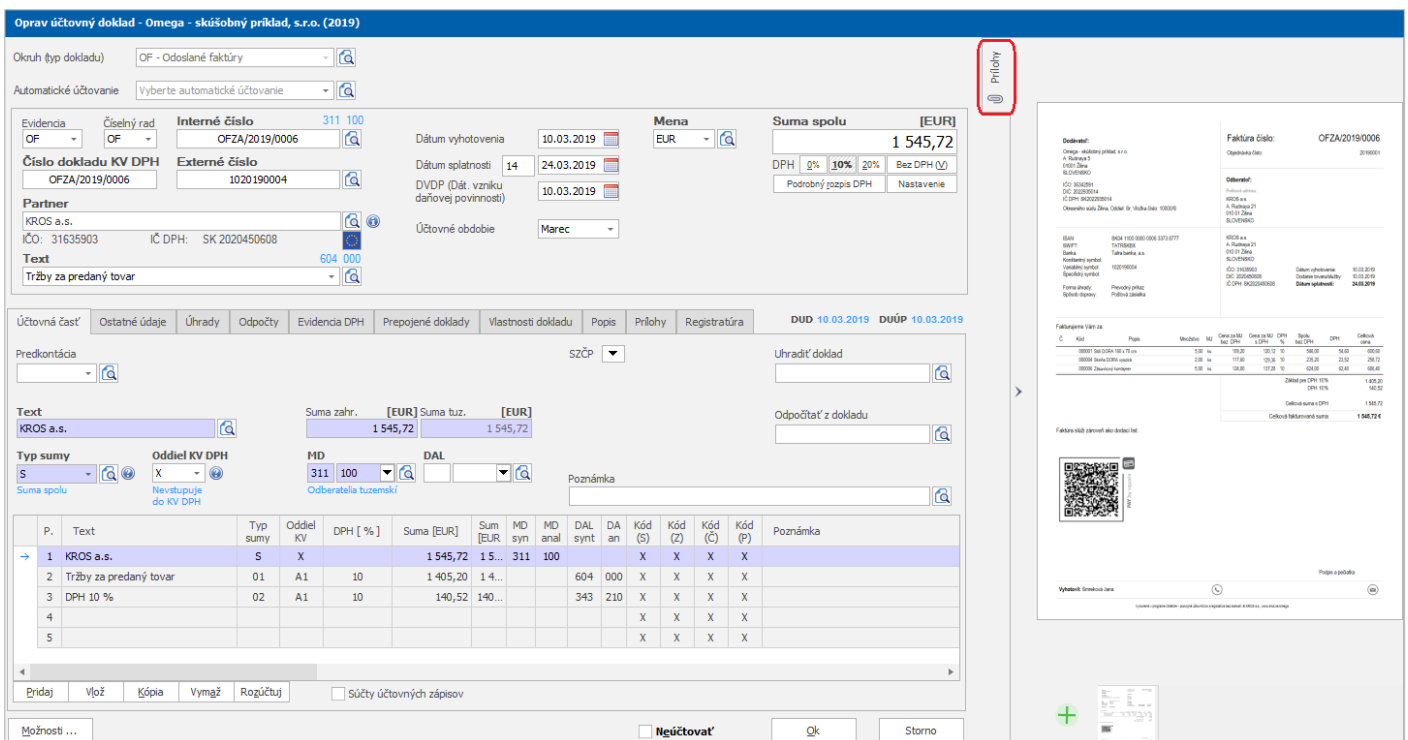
Oprav účtovný doklad - Omega - skúšobný príklad, s.r.o. (2019)

Okruh (typ dokladu) OF - Odoslané faktúry
Automatické účtovanie Vyberte automatické účtovanie

Evidencia OF
Číselný rad OF
Interné číslo 311 100 OFZA/2019/0006
Číslo dokladu KV DPH OFZA/2019/0006
Externé číslo 1020190004
Partner
KROS a.s.
IČO: 31635903 IČ DPH: SK 2020450608
Text 604 000
Tržby za predaný tovar

Dátum vyhotovenia 10.03.2019
Dátum splatnosti 14 24.03.2019
DVDP (Dát. vzniku daňovej povinnosti) 10.03.2019
Účtovné obdobie Marec

Mena EUR
Suma spolu [EUR]
1 545,72
DPH 0% 10% 20% Bez DPH (V)
Podrobný rozpis DPH Nastavenie

Prílohy

Účtovná časť | Ostatné údaje | Úhrady | Odpočty | Evidencia DPH | Prepojené doklady | Vlastnosti dokladu | Popis | Prílohy | Registratúra
DUD 10.03.2019 DUÚP 10.03.2019

Predkontácia
SZČP
Uhradiť doklad
Text
KROS a.s.
Suma zahr. [EUR] 1 545,72
Suma tuz. [EUR] 1 545,72
Odpočítať z dokladu
Typ sumy S Suma spolu
Oddiel KV DPH X Nevstupuje do KV DPH
MD 311 100 Odberatelia tuzemskí
DAL
Poznámka

| | P. | Text | Typ sumy | Oddiel KV | DPH [ % ] | Suma [EUR] | Sum [EUR | MD syn | MD anal | DAL synt | DA an | Kód (S) | Kód (Z) | Kód (Č) | Kód (P) | Poznámka |
|---|---|---|---|---|---|---|---|---|---|---|---|---|---|---|---|---|
| → | 1 | KROS a.s. | S | X | | 1 545,72 | 1 5... | 311 | 100 | | | X | X | X | X | |
| | 2 | Tržby za predaný tovar | 01 | A1 | 10 | 1 405,20 | 1 4... | | | 604 | 000 | X | X | X | X | |
| | 3 | DPH 10 % | 02 | A1 | 10 | 140,52 | 140... | | | 343 | 210 | X | X | X | X | |
| | 4 | | | | | | | | | | | X | X | X | X | |
| | 5 | | | | | | | | | | | X | X | X | X | |

Pridaj | Vlož | Kópia | Vymaž | Rozúčtuj
Súčty účtovných zápisov

Možnosti ...
Neúčtovať
Ok
Storno

Faktúra číslo: OFZA/2019/0006
Dodávateľ:
Omega - skúšobný príklad, s.r.o.
Odberateľ:
KROS a.s.
Faktúra slúži zároveň ako dodací list.
Celková fakturovaná suma 1 545,72 €
Vyhotovil: Smreková Jana